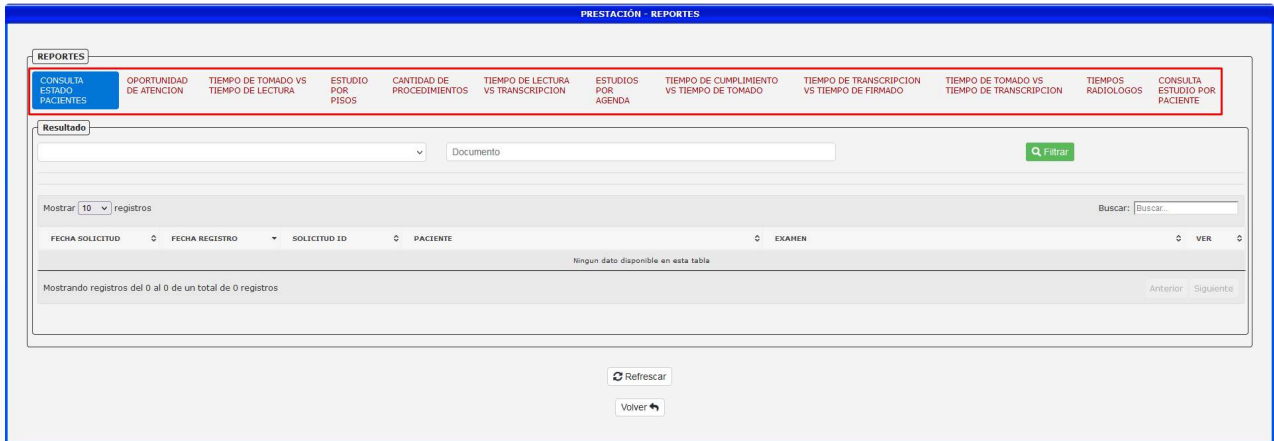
PRESTACIÓN - REPORTES

REPORTES

CONSULTA ESTADO PACIENTES | OPORTUNIDAD DE ATENCION | TIEMPO DE TOMADO VS TIEMPO DE LECTURA | ESTUDIO POR PISOS | CANTIDAD DE PROCEDIMIENTOS | TIEMPO DE LECTURA VS TRANSCRIPCION | ESTUDIOS POR AGENDA | TIEMPO DE CUMPLIMIENTO VS TIEMPO DE TOMADO | TIEMPO DE TRANSCRIPCION VS TIEMPO DE FIRMADO | TIEMPO DE TOMADO VS TIEMPO DE TRANSCRIPCION | TIEMPOS RADIOLOGOS | CONSULTA ESTUDIO POR PACIENTE

Resultado

Documento

Filtrar

Mostrar 10 registros

Buscar: Buscar...

| FECHA SOLICITUD | FECHA REGISTRO | SOLICITUD ID | PACIENTE | EXAMEN | VER |
|---|---|---|---|---|---|
| Ningun dato disponible en esta tabla | | | | | |

Mostrando registros del 0 al 0 de un total de 0 registros

Anterior Siguiente

Refrescar

Volver